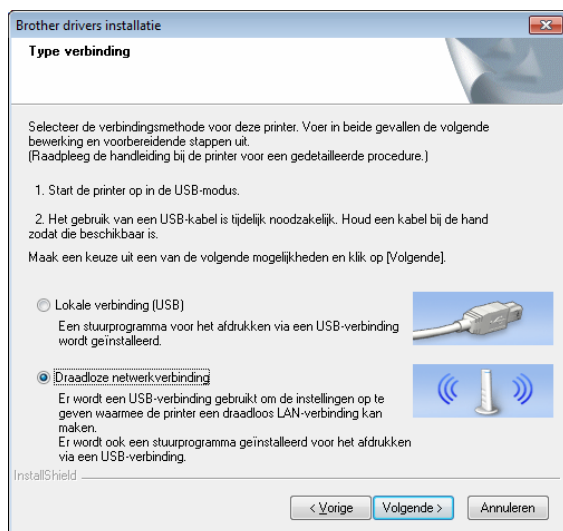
Brother drivers installatie

Type verbinding

Selecteer de verbindingsmethode voor deze printer. Voer in beide gevallen de volgende bewerking en voorbereidende stappen uit.
(Raadpleeg de handleiding bij de printer voor een gedetailleerde procedure.)

1. Start de printer op in de USB-modus.

2. Het gebruik van een USB-kabel is tijdelijk noodzakelijk. Houd een kabel bij de hand zodat die beschikbaar is.

Maak een keuze uit een van de volgende mogelijkheden en klik op [Volgende].

Lokale verbinding (USB)
Een stuurprogramma voor het afdrukken via een USB-verbinding wordt geïnstalleerd.

Draadloze netwerkverbinding
Er wordt een USB-verbinding gebruikt om de instellingen op te geven waarmee de printer een draadloos LAN-verbinding kan maken.
Er wordt ook een stuurprogramma geïnstalleerd voor het afdrukken via een USB-verbinding.

InstallShield

< Vorige
Volgende >
Annuleren